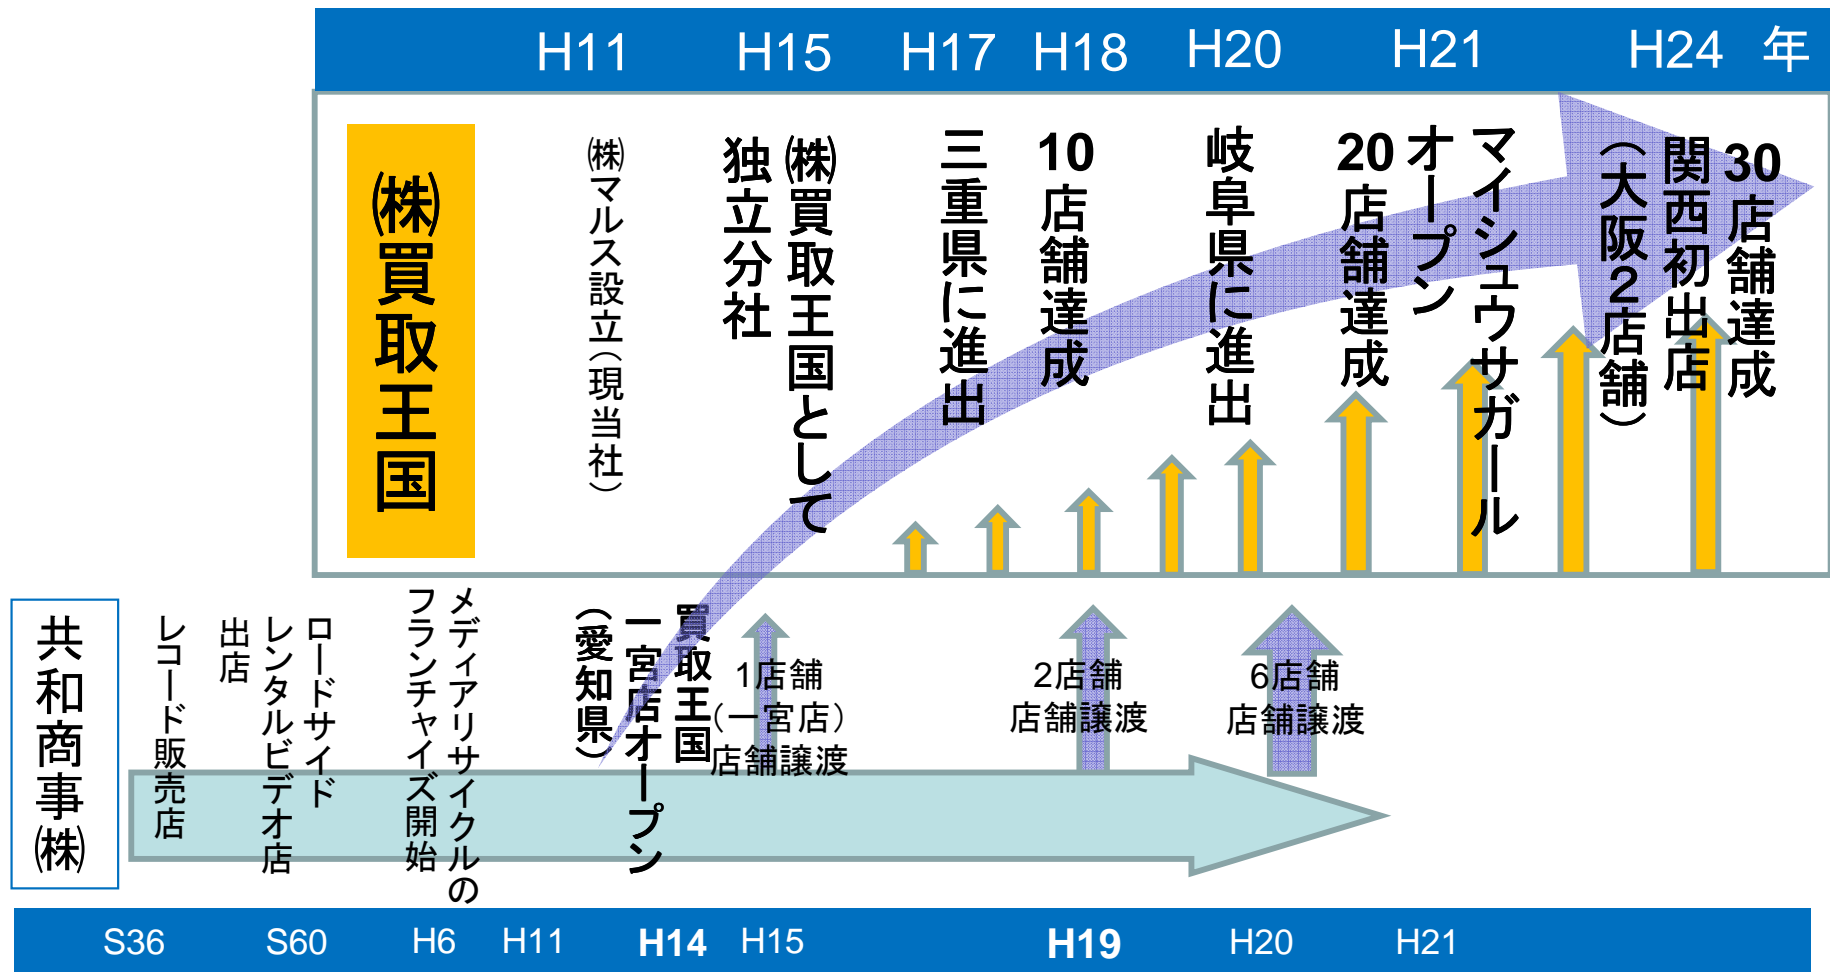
H11 H15 H17 H18 H20 H21 H24 年

㈱買取王国

㈱マルス設立（現当社）

独立分社

㈱買取王国として

三重県に進出

10店舗達成

岐阜県に進出

20店舗達成

オープン

マイシュウサガール

（大阪2店舗）

関西初出店

30店舗達成

共和商事㈱

レコード販売店

レンタルビデオ店出店

ロードサイド

メディアリサイクルのフランチャイズ開始

（愛知県）

一宮店オープン

買取王国

1店舗（一宮店）店舗譲渡

2店舗店舗譲渡

6店舗店舗譲渡

S36 S60 H6 H11 H14 H15 H19 H20 H21